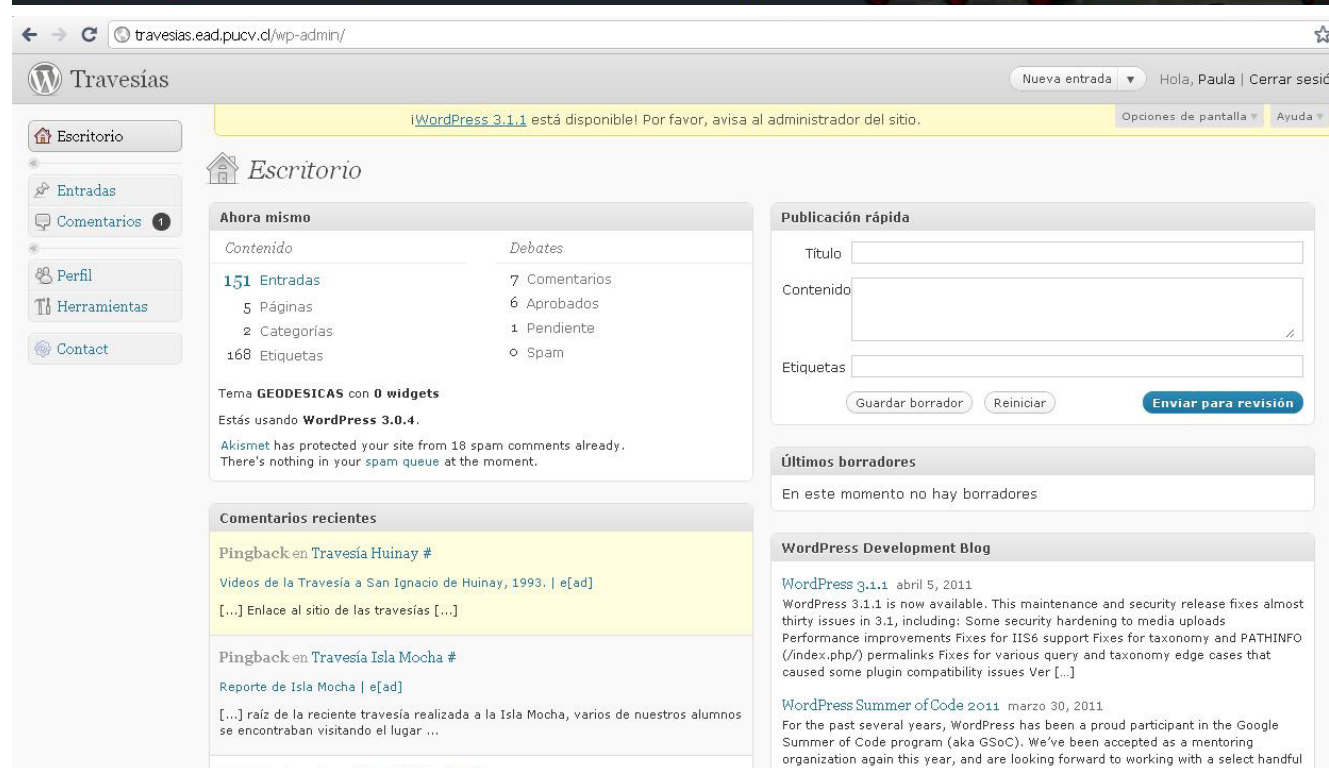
travesias.ead.pucv.cl/wp-admin/

Travesías

Nueva entrada ▼ Hola, Paula | Cerrar sesió

¡WordPress 3.1.1 está disponible! Por favor, avisa al administrador del sitio.

Opciones de pantalla ▼ Ayuda ▼

Escritorio

Entradas
Comentarios 1

Perfil
Herramientas

Contact

Escritorio

Ahora mismo

| Contenido | | Debates | |
|---|---|---|---|
| 151 | Entradas | 7 | Comentarios |
| 5 | Páginas | 6 | Aprobados |
| 2 | Categorías | 1 | Pendiente |
| 168 | Etiquetas | 0 | Spam |

Tema GEODESICAS con 0 widgets

Estás usando WordPress 3.0.4.

Akismet has protected your site from 18 spam comments already. There's nothing in your spam queue at the moment.

Comentarios recientes

Pingback en Travesía Huinay #

Videos de la Travesía a San Ignacio de Huinay, 1993. | e[ad]

[...] Enlace al sitio de las travesías [...]

Pingback en Travesía Isla Mocha #

Reporte de Isla Mocha | e[ad]

[...] raíz de la reciente travesía realizada a la Isla Mocha, varios de nuestros alumnos se encontraban visitando el lugar ...

Publicación rápida

Título

Contenido

Etiquetas

Guardar borrador Reiniciar Enviar para revisión

Últimos borradores

En este momento no hay borradores

WordPress Development Blog

WordPress 3.1.1 abril 5, 2011
WordPress 3.1.1 is now available. This maintenance and security release fixes almost thirty issues in 3.1, including: Some security hardening to media uploads Performance improvements Fixes for IIS6 support Fixes for taxonomy and PATHINFO (/index.php/) permalinks Fixes for various query and taxonomy edge cases that caused some plugin compatibility issues Ver [...]

WordPress Summer of Code 2011 marzo 30, 2011
For the past several years, WordPress has been a proud participant in the Google Summer of Code program (aka GSoC). We've been accepted as a mentoring organization again this year, and are looking forward to working with a select handful